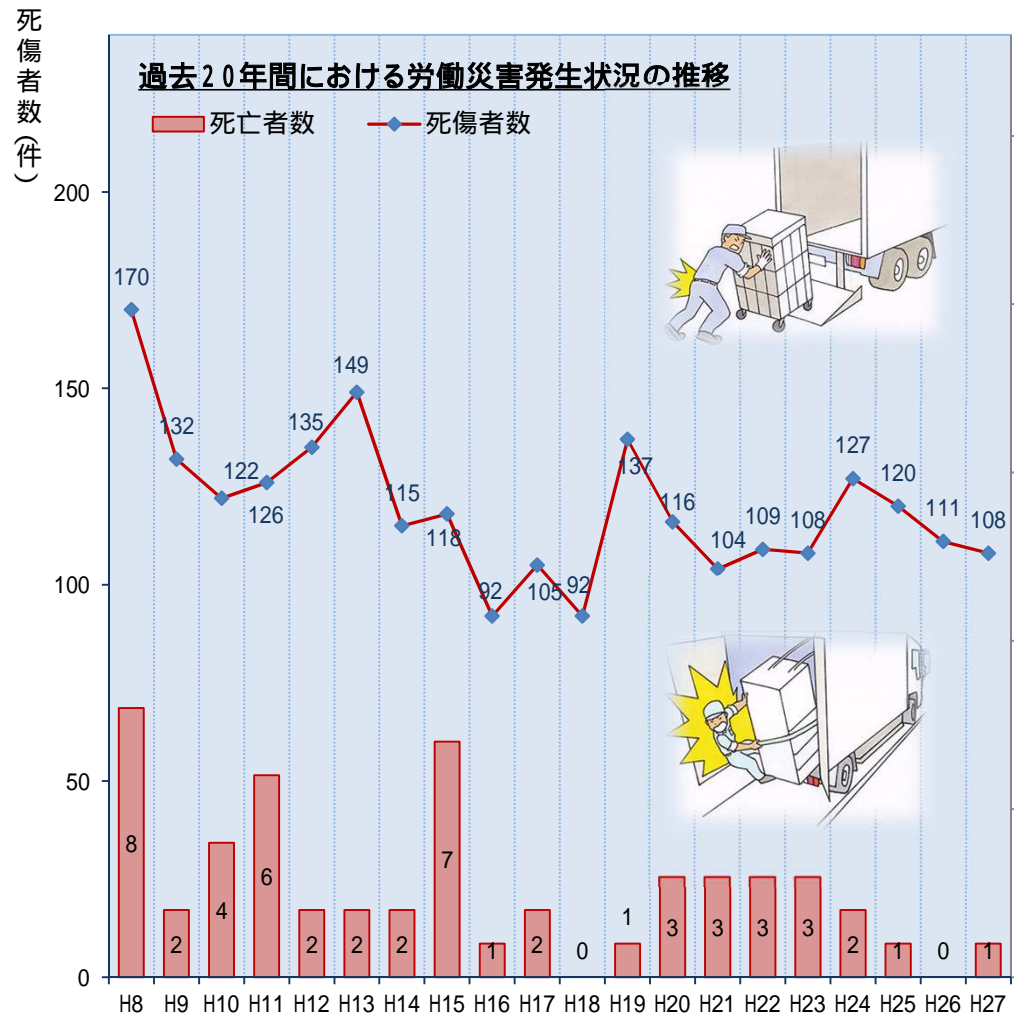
死傷者数(件)

過去20年間における労働災害発生状況の推移

死亡者数　死傷者数

200
150
100
50
0

170
132
122
126
135
149
115
118
92
105
92
137
116
104
109
108
127
120
111
108

8
2
4
6
2
2
2
7
1
2
0
1
3
3
3
3
2
1
0
1

H8 H9 H10 H11 H12 H13 H14 H15 H16 H17 H18 H19 H20 H21 H22 H23 H24 H25 H26 H27